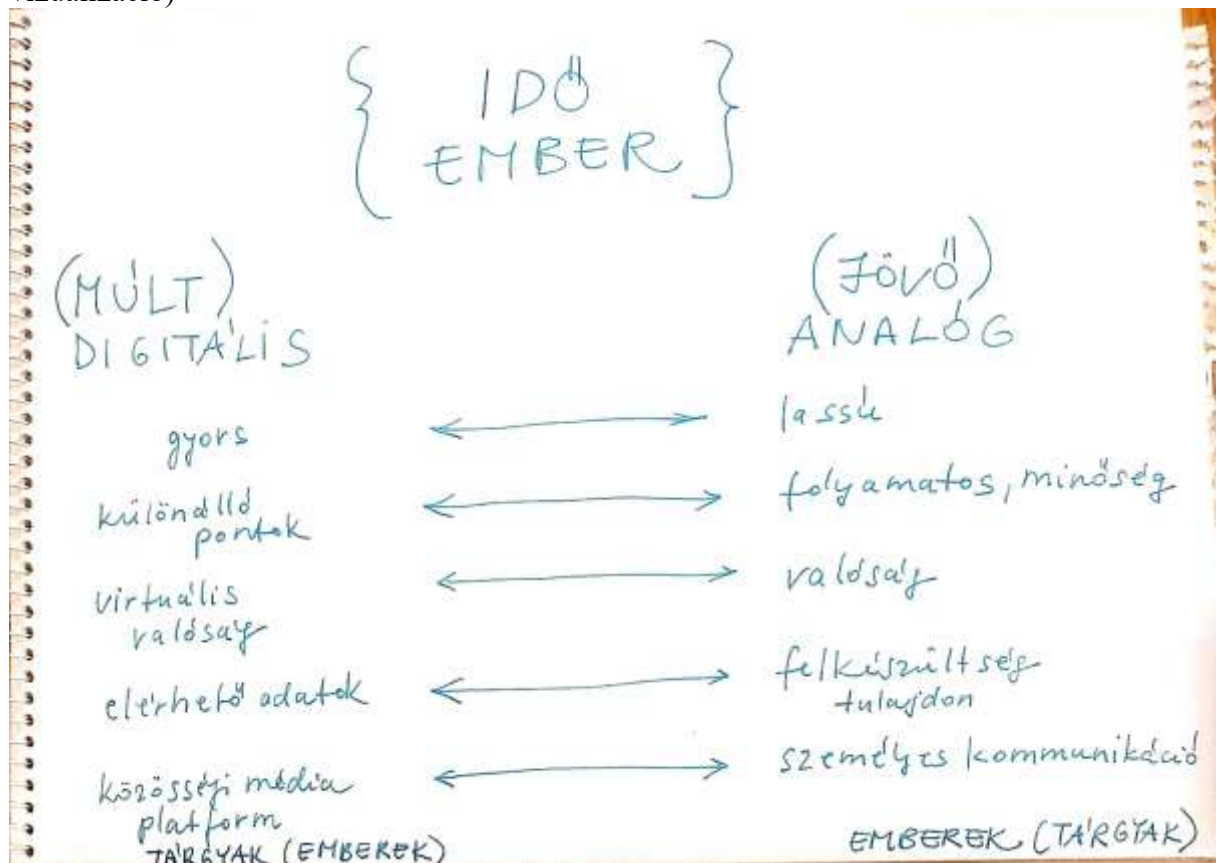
{ IDŐ
EMBER }

(MÚLT)
DIGITÁLIS

(JÖVŐ)
ANALÓG

gyors ⟷ lassú

különálló pontok ⟷ folyamatos, minőség

virtuális valóság ⟷ valóság

elérhető adatok ⟷ felkészültség tulajdon

közösségi média platform ⟷ személyes kommunikáció

TÁRGYAK (EMBEREK)

EMBEREK (TÁRGYAK)